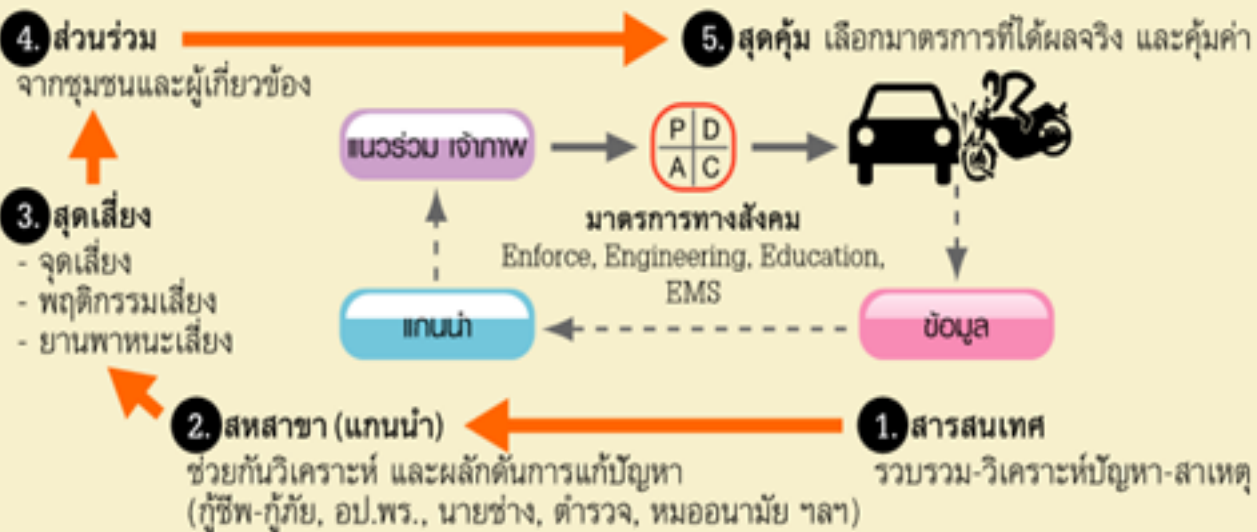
4. ส่วนร่วม
จากชุมชนและผู้เกี่ยวข้อง

5. สุดคุ้ม เลือกมาตรการที่ได้ผลจริง และคุ้มค่า

แนวร่วม เจ้าภาพ

| P | D |
|---|---|
| A | C |

มาตรการทางสังคม
Enforce, Engineering, Education, EMS

3. สุดเสี่ยง
- จุดเสี่ยง
- พฤติกรรมเสี่ยง
- ยานพาหนะเสี่ยง

แกนนำ

ข้อมูล

2. สหสาขา (แกนนำ)
ช่วยกันวิเคราะห์ และผลักดันการแก้ปัญหา
(กู้ชีพ-กู้ภัย, อป.พร., นายช่าง, ตำรวจ, หมออนามัย ฯลฯ)

1. สารสนเทศ
รวบรวม-วิเคราะห์ปัญหา-สาเหตุ